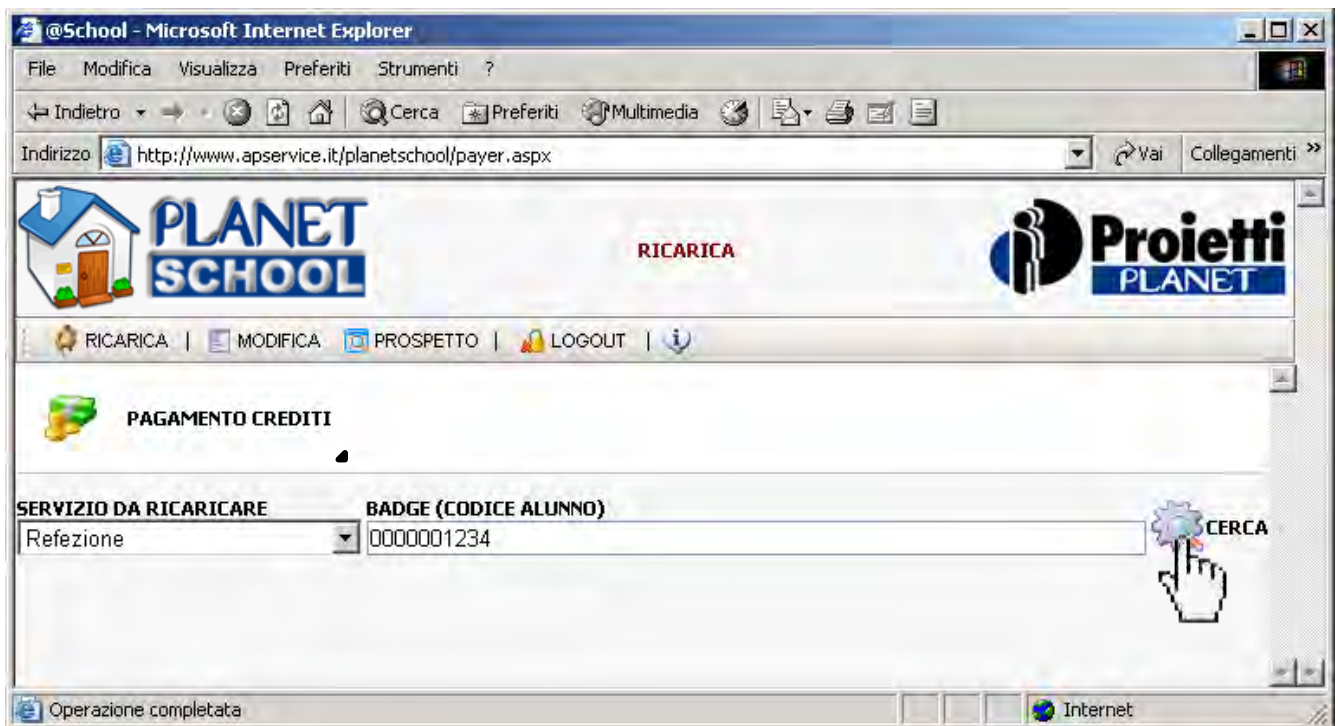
@School - Microsoft Internet Explorer

File Modifica Visualizza Preferiti Strumenti ?

Indietro Cerca Preferiti Multimedia

Indirizzo http://www.apservice.it/planetschool/payer.aspx Vai Collegamenti »

PLANET SCHOOL

RICARICA

Proietti PLANET

RICARICA | MODIFICA PROSPETTO | LOGOUT |

PAGAMENTO CREDITI

SERVIZIO DA RICARICARE
Refezione

BADGE (CODICE ALUNNO)
0000001234

CERCA

Operazione completata

Internet